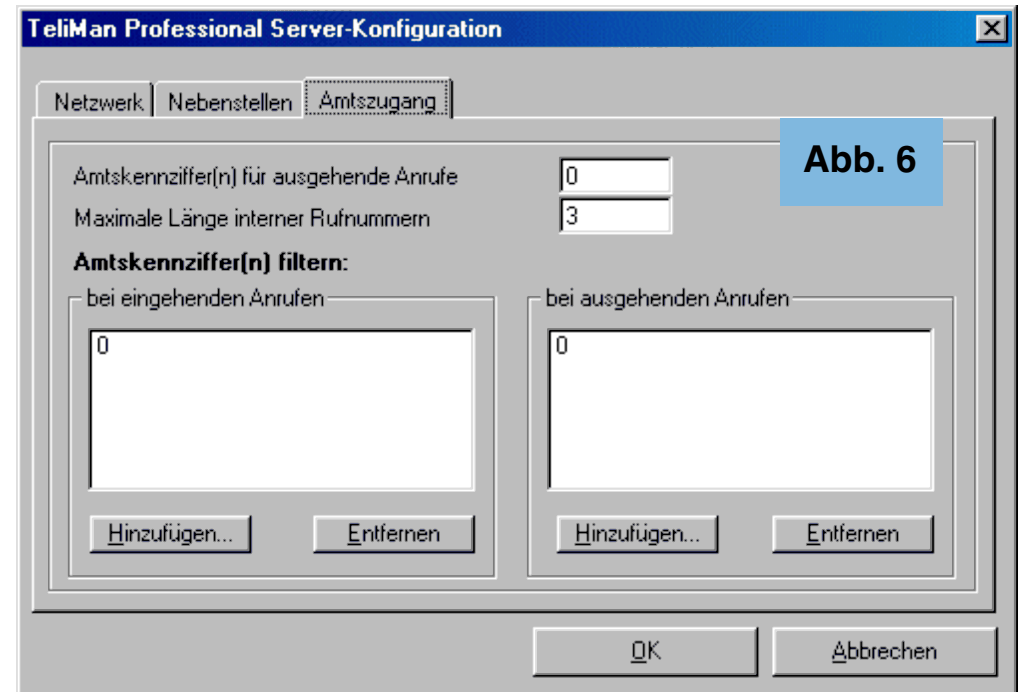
TeliMan Professional Server-Konfiguration

Netzwerk | Nebenstellen | Amtszugang

Abb. 6

Amtskennziffer(n) für ausgehende Anrufe 0

Maximale Länge interner Rufnummern 3

**Amtskennziffer(n) filtern:**

bei eingehenden Anrufen

0

Hinzufügen... Entfernen

bei ausgehenden Anrufen

0

Hinzufügen... Entfernen

OK Abbrechen